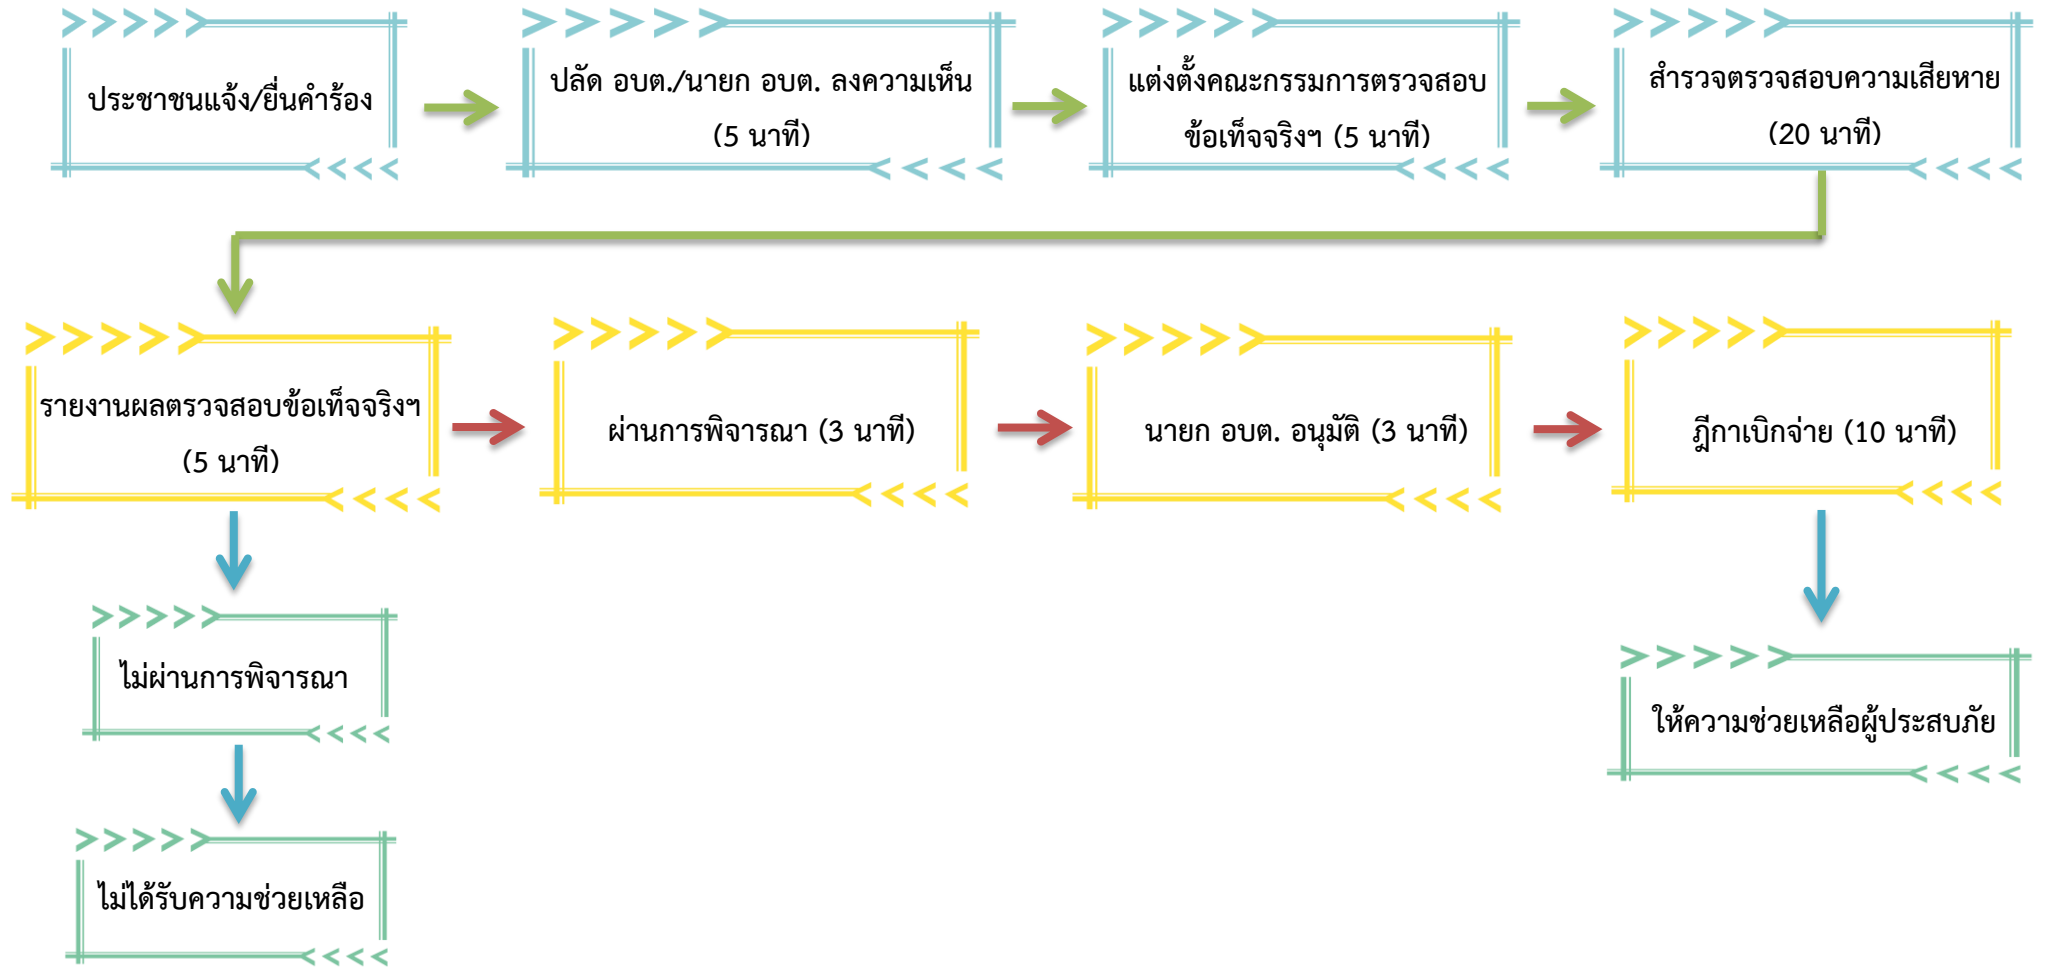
ประชาชนแจ้ง/ยื่นคำร้อง

ปลัด อบต./นายก อบต. ลงความเห็น (5 นาที)

แต่งตั้งคณะกรรมการตรวจสอบข้อเท็จจริงฯ (5 นาที)

สำรวจตรวจสอบความเสียหาย (20 นาที)

รายงานผลตรวจสอบข้อเท็จจริงฯ (5 นาที)

ผ่านการพิจารณา (3 นาที)

นายก อบต. อนุมัติ (3 นาที)

ฎีกาเบิกจ่าย (10 นาที)

ไม่ผ่านการพิจารณา

ไม่ได้รับความช่วยเหลือ

ให้ความช่วยเหลือผู้ประสบภัย